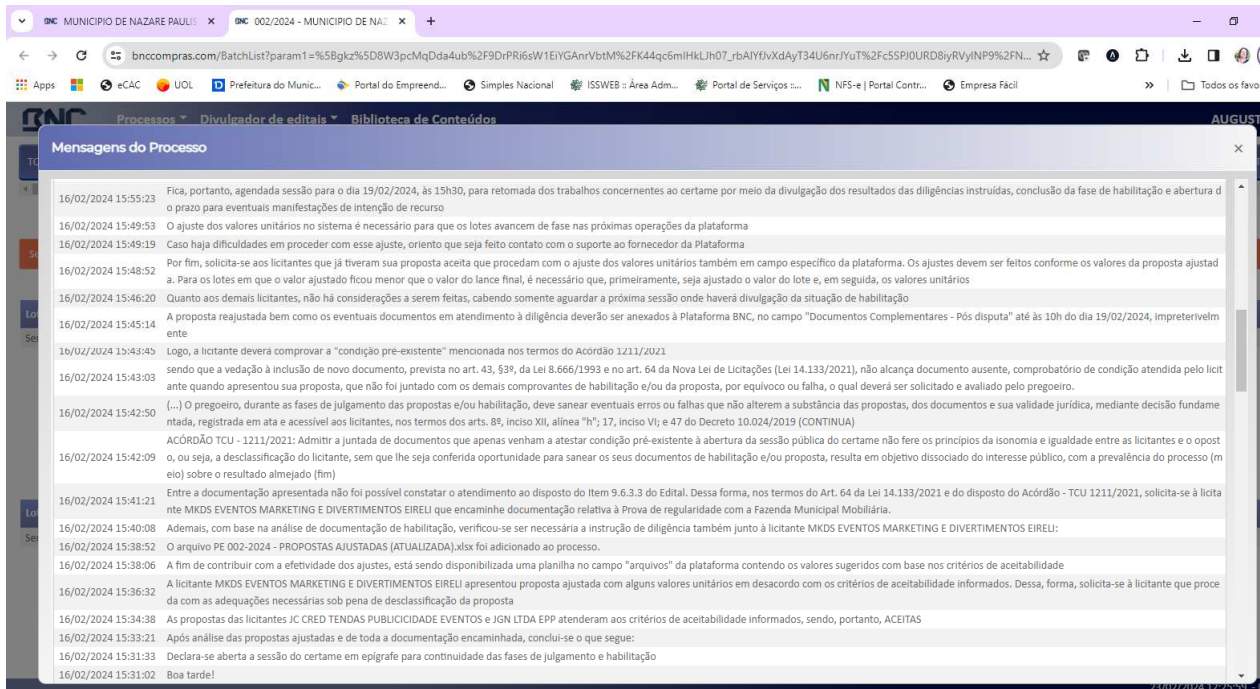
BNC MUNICIPIO DE NAZARE PAULIS ×
BNC 002/2024 - MUNICIPIO DE NAZ ×
+

bnccompras.com/BatchList?param1=%5Bgkz%5D8W3pcMqDda4ub%2F9DrPRi6sW1EiYGAnrVbtM%2FK44qc6mIHkLJh07_rbAIYfJvXdAyT34U6nrJYuT%2Fc5SPJ0URD8iyRVyINP9%2FN...

Apps eCAC UOL Prefeitura do Munic... Portal do Empreend... Simples Nacional ISSWEB :: Área Adm... Portal de Serviços :... NFS-e | Portal Contr... Empresa Fácil » Todos os favo

Processos Divulgador de editais Biblioteca de Conteúdos AUGUST

Mensagens do Processo ×

| | |
|---|---|
| 16/02/2024 15:55:23 | Fica, portanto, agendada sessão para o dia 19/02/2024, às 15h30, para retomada dos trabalhos concernentes ao certame por meio da divulgação dos resultados das diligências instruídas, conclusão da fase de habilitação e abertura do prazo para eventuais manifestações de intenção de recurso |
| 16/02/2024 15:49:53 | O ajuste dos valores unitários no sistema é necessário para que os lotes avancem de fase nas próximas operações da plataforma |
| 16/02/2024 15:49:19 | Caso haja dificuldades em proceder com esse ajuste, oriento que seja feito contato com o suporte ao fornecedor da Plataforma |
| 16/02/2024 15:48:52 | Por fim, solicita-se aos licitantes que já tiveram sua proposta aceita que procedam com o ajuste dos valores unitários também em campo específico da plataforma. Os ajustes devem ser feitos conforme os valores da proposta ajustada. Para os lotes em que o valor ajustado ficou menor que o valor do lance final, é necessário que, primeiramente, seja ajustado o valor do lote e, em seguida, os valores unitários |
| 16/02/2024 15:46:20 | Quanto aos demais licitantes, não há considerações a serem feitas, cabendo somente aguardar a próxima sessão onde haverá divulgação da situação de habilitação |
| 16/02/2024 15:45:14 | A proposta reajustada bem como os eventuais documentos em atendimento à diligência deverão ser anexados à Plataforma BNC, no campo "Documentos Complementares - Pós disputa" até às 10h do dia 19/02/2024, impreterivelmente |
| 16/02/2024 15:43:45 | Logo, a licitante deverá comprovar a "condição pré-existente" mencionada nos termos do Acórdão 1211/2021 |
| 16/02/2024 15:43:03 | sendo que a vedação à inclusão de novo documento, prevista no art. 43, §3º, da Lei 8.666/1993 e no art. 64 da Nova Lei de Licitações (Lei 14.133/2021), não alcança documento ausente, comprobatório de condição atendida pelo licitante quando apresentou sua proposta, que não foi juntado com os demais comprovantes de habilitação e/ou da proposta, por equívoco ou falha, o qual deverá ser solicitado e avaliado pelo pregoeiro. |
| 16/02/2024 15:42:50 | (...) O pregoeiro, durante as fases de julgamento das propostas e/ou habilitação, deve sanear eventuais erros ou falhas que não alterem a substância das propostas, dos documentos e sua validade jurídica, mediante decisão fundamentada, registrada em ata e acessível aos licitantes, nos termos dos arts. 8º, inciso XII, alínea "h"; 17, inciso VI; e 47 do Decreto 10.024/2019 (CONTINUA) |
| 16/02/2024 15:42:09 | ACÓRDÃO TCU - 1211/2021: Admitir a juntada de documentos que apenas venham a atestar condição pré-existente à abertura da sessão pública do certame não fere os princípios da isonomia e igualdade entre as licitantes e o oposto, ou seja, a desclassificação do licitante, sem que lhe seja conferida oportunidade para sanear os seus documentos de habilitação e/ou proposta, resulta em objetivo dissociado do interesse público, com a prevalência do processo (meio) sobre o resultado almejado (fim) |
| 16/02/2024 15:41:21 | Entre a documentação apresentada não foi possível constatar o atendimento ao disposto do Item 9.6.3.3 do Edital. Dessa forma, nos termos do Art. 64 da Lei 14.133/2021 e do disposto do Acórdão - TCU 1211/2021, solicita-se à licitante MKDS EVENTOS MARKETING E DIVERTIMENTOS EIRELI que encaminhe documentação relativa à Prova de regularidade com a Fazenda Municipal Mobiliária. |
| 16/02/2024 15:40:08 | Ademais, com base na análise de documentação de habilitação, verificou-se ser necessária a instrução de diligência também junto à licitante MKDS EVENTOS MARKETING E DIVERTIMENTOS EIRELI: |
| 16/02/2024 15:38:52 | O arquivo PE 002-2024 - PROPOSTAS AJUSTADAS (ATUALIZADA).xlsx foi adicionado ao processo. |
| 16/02/2024 15:38:06 | A fim de contribuir com a efetividade dos ajustes, está sendo disponibilizada uma planilha no campo "arquivos" da plataforma contendo os valores sugeridos com base nos critérios de aceitabilidade |
| 16/02/2024 15:36:32 | A licitante MKDS EVENTOS MARKETING E DIVERTIMENTOS EIRELI apresentou proposta ajustada com alguns valores unitários em desacordo com os critérios de aceitabilidade informados. Dessa, forma, solicita-se à licitante que proceda com as adequações necessárias sob pena de desclassificação da proposta |
| 16/02/2024 15:34:38 | As propostas das licitantes JC CRED TENDAS PUBLICIDADE EVENTOS e JGN LTDA EPP atenderam aos critérios de aceitabilidade informados, sendo, portanto, ACEITAS |
| 16/02/2024 15:33:21 | Após análise das propostas ajustadas e de toda a documentação encaminhada, conclui-se o que segue: |
| 16/02/2024 15:31:33 | Declara-se aberta a sessão do certame em epígrafe para continuidade das fases de julgamento e habilitação |
| 16/02/2024 15:31:02 | Boa tarde! |